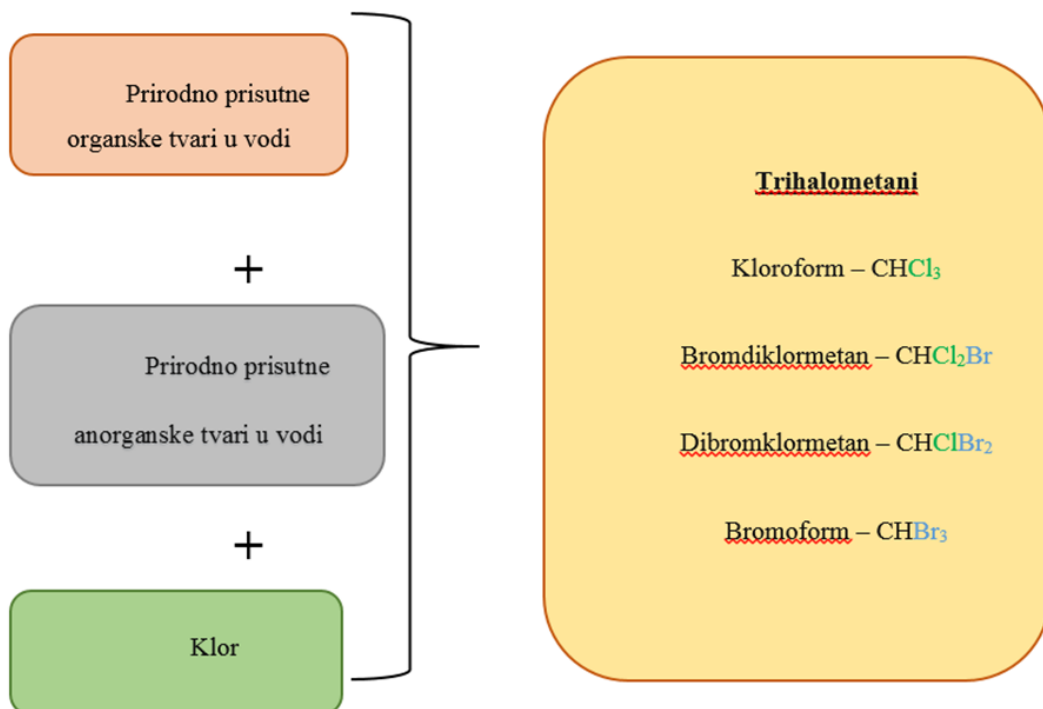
Prirodno prisutne organske tvari u vodi

+

Prirodno prisutne anorganske tvari u vodi

+

Klor

Trihalometani

Kloroform – $CHCl_3$

Bromdiklormetan – $CHCl_2Br$

Dibromklormetan – $CHClBr_2$

Bromoform – $CHBr_3$